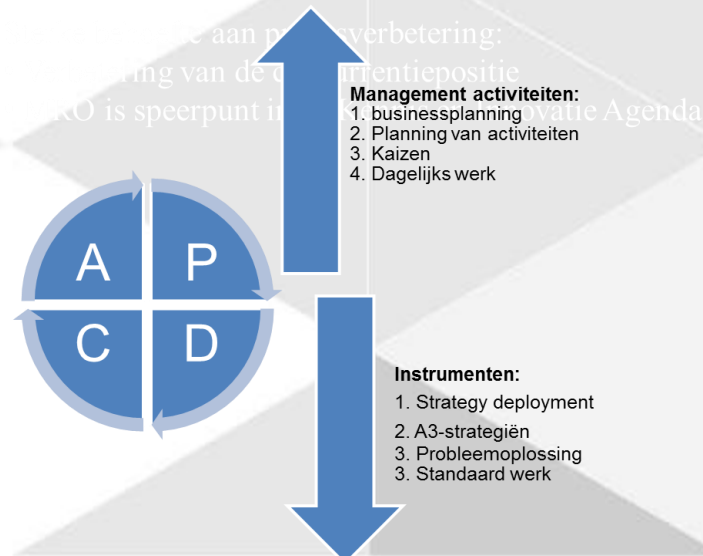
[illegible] aan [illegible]verbetering:
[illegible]ring van de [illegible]rentiepositie
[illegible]KO is speerpunt in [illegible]ovatie Agenda

Management activiteiten:
1. businessplanning
2. Planning van activiteiten
3. Kaizen
4. Dagelijks werk

A P
C D

Instrumenten:
1. Strategy deployment
2. A3-strategiën
3. Probleemoplossing
3. Standaard werk